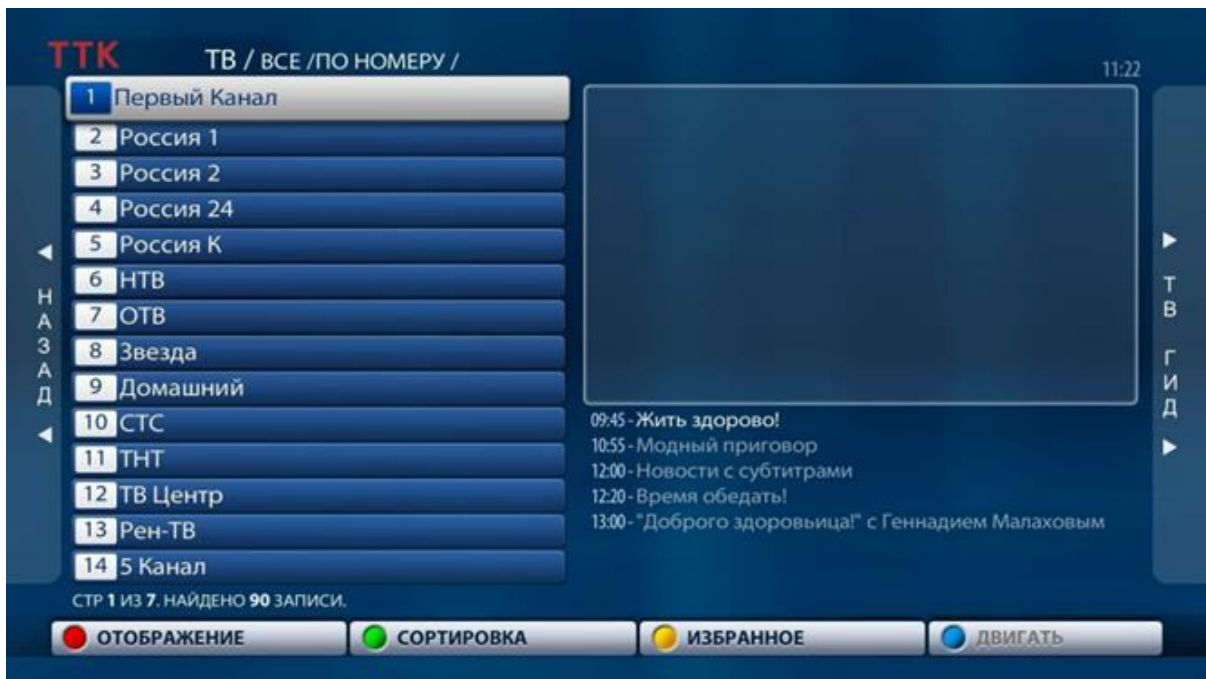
ТТК ТВ / ВСЕ /ПО НОМЕРУ /

11:22

1 Первый Канал
2 Россия 1
3 Россия 2
4 Россия 24
5 Россия К
6 НТВ
7 ОТВ
8 Звезда
9 Домашний
10 СТС
11 ТНТ
12 ТВ Центр
13 Рен-ТВ
14 5 Канал

НАЗАД

ТВ ГИД

09:45 - Жить здорово!
10:55 - Модный приговор
12:00 - Новости с субтитрами
12:20 - Время обедать!
13:00 - "Доброго здоровьица!" с Геннадием Малаховым

СТР 1 ИЗ 7. НАЙДЕНО 90 ЗАПИСИ.

ОТОБРАЖЕНИЕ
СОРТИРОВКА
ИЗБРАННОЕ
ДВИГАТЬ